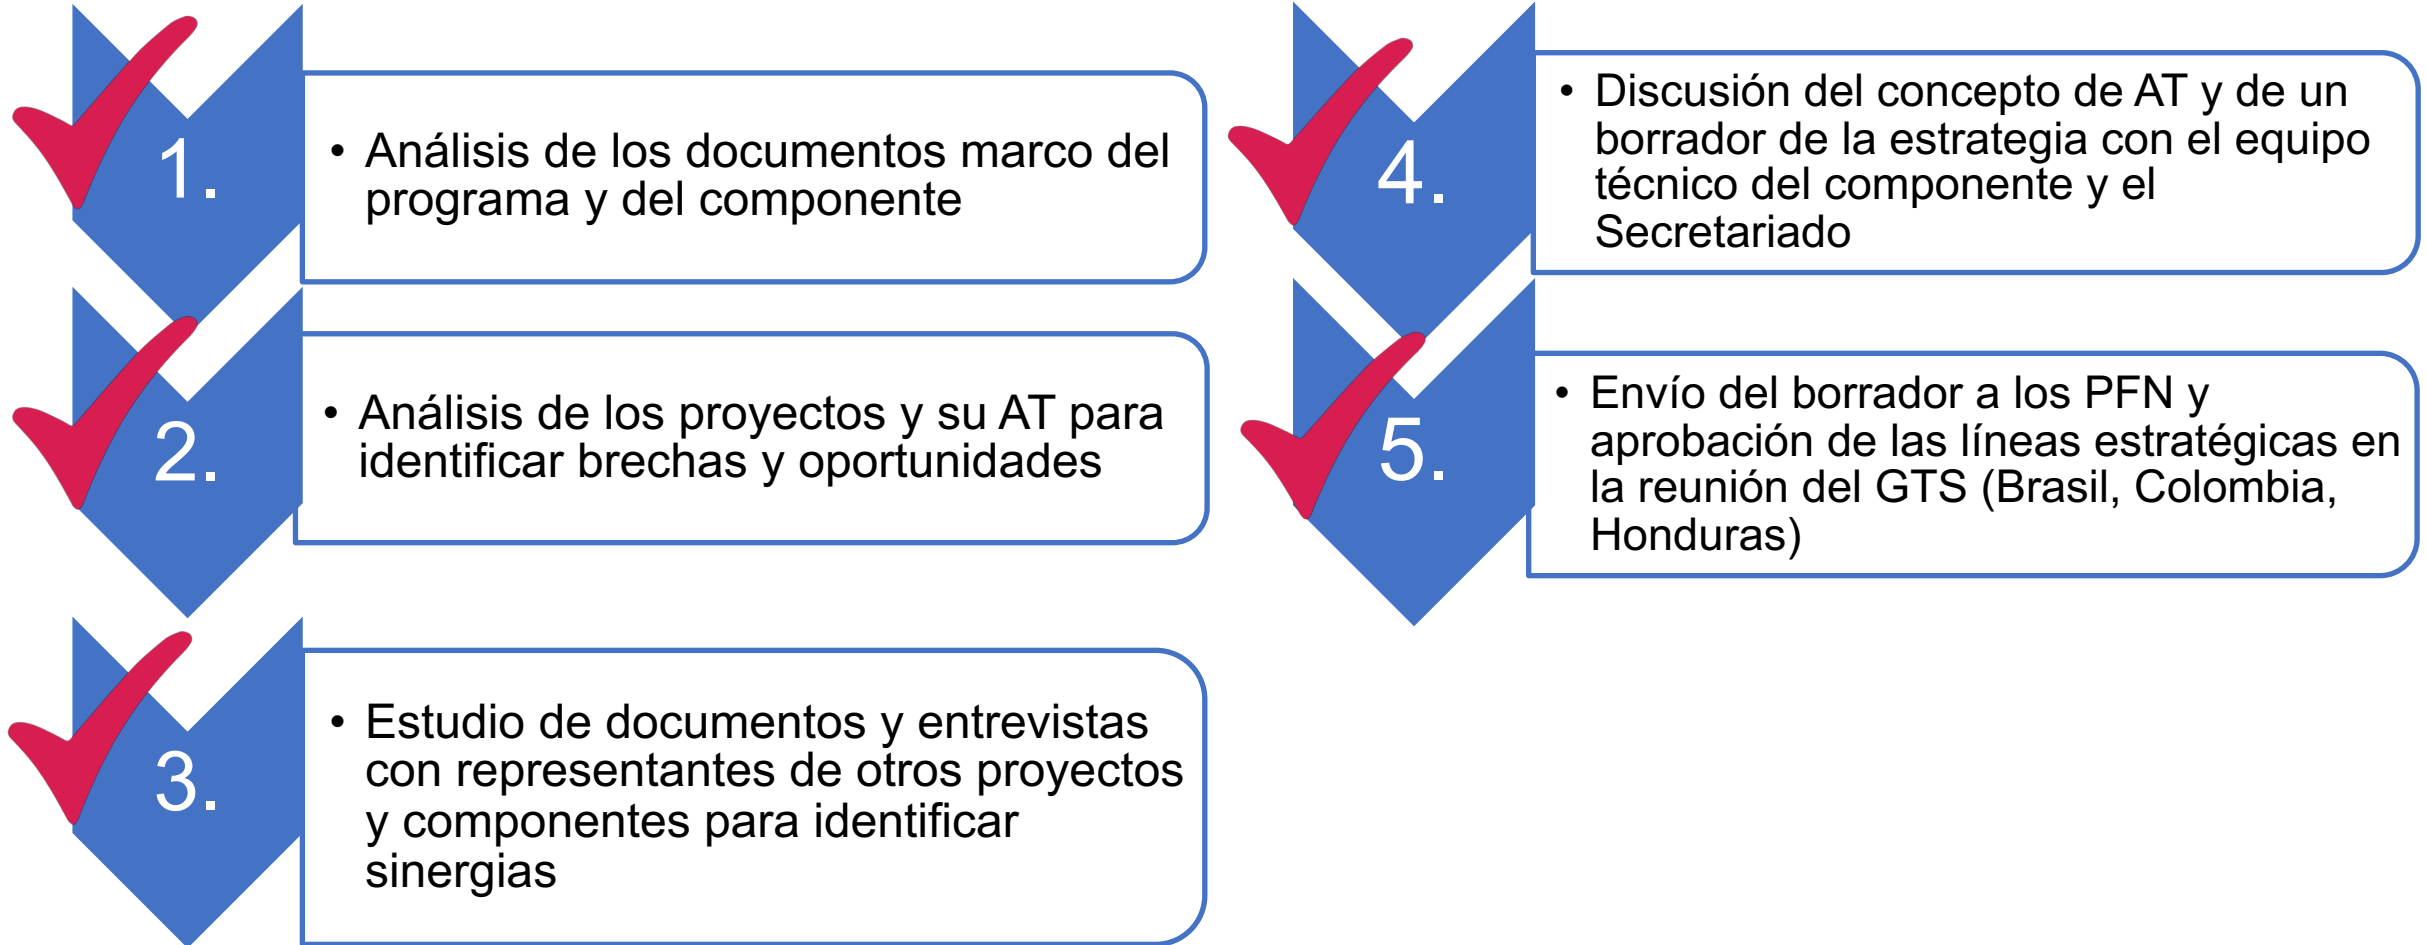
1.

• Análisis de los documentos marco del programa y del componente

2.

• Análisis de los proyectos y su AT para identificar brechas y oportunidades

3.

• Estudio de documentos y entrevistas con representantes de otros proyectos y componentes para identificar sinergias

4.

• Discusión del concepto de AT y de un borrador de la estrategia con el equipo técnico del componente y el Secretariado

5.

• Envío del borrador a los PFN y aprobación de las líneas estratégicas en la reunión del GTS (Brasil, Colombia, Honduras)